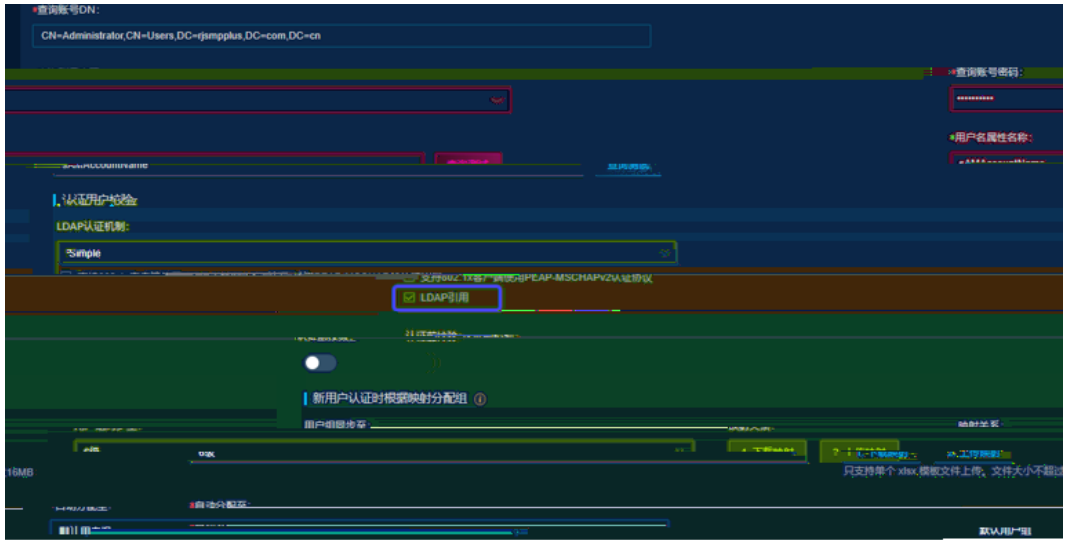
*查询账号DN:

CN=Administrator,CN=Users,DC=rjsmpplus,DC=com,DC=cn

*查询账号密码:

••••••••••

*用户名属性名称:

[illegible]AccountName

查询测试

认证用户校验

LDAP认证机制:

Simple

支持802.1X客户端使用PEAP-MSCHAPV2认证协议

LDAP引用

新用户认证时根据映射分配组

用户组同步至

映射关系

1.下载映射

2.上传映射

工作简报

只支持单个 xlsx,模板文件上传,文件大小不超过

16MB

*自动分配至:

默认用户组